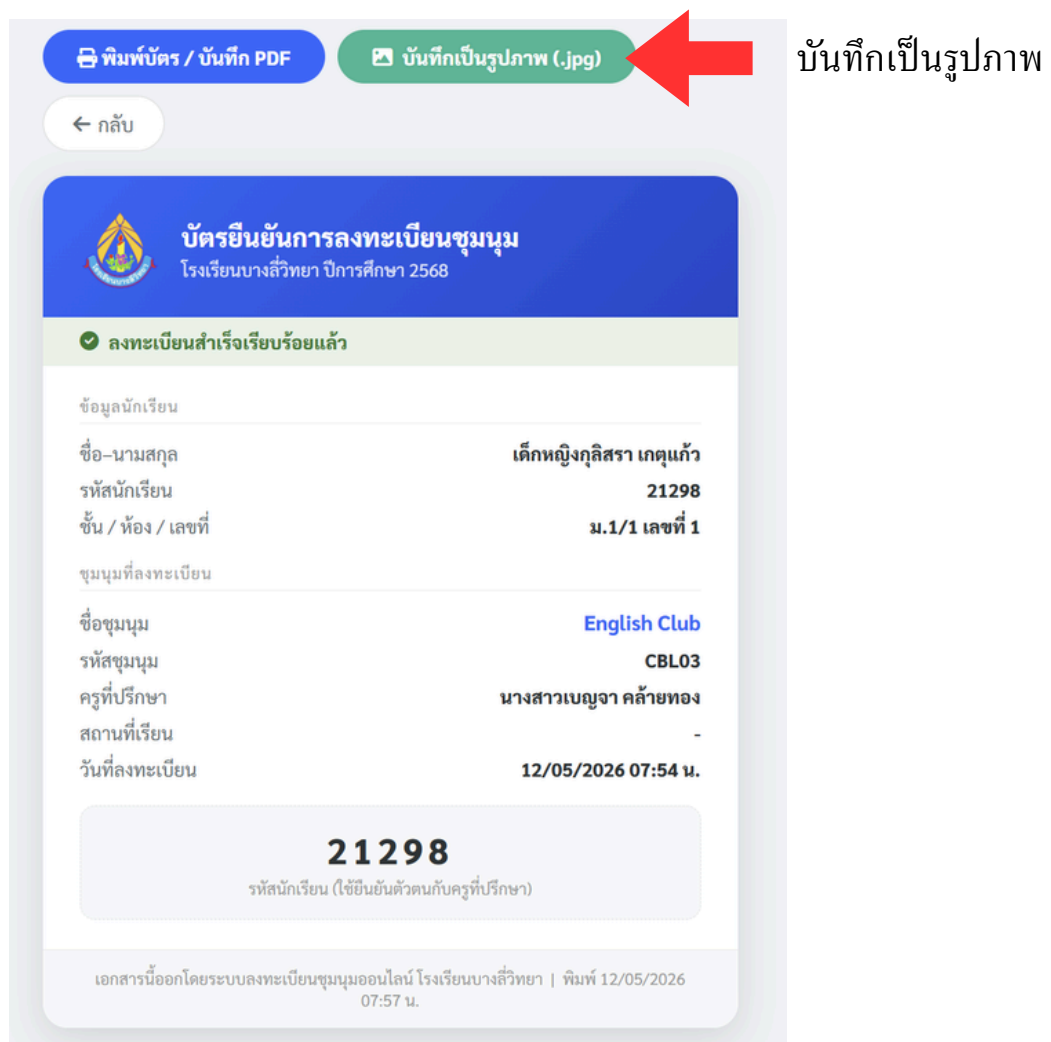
พิมพ์บัตร / บันทึก PDF

บันทึกเป็นรูปภาพ (.jpg)

บันทึกเป็นรูปภาพ

← กลับ

บัตรยืนยันการลงทะเบียนชุมนุม
โรงเรียนบางลี่วิทยา ปีการศึกษา 2568

ลงทะเบียนสำเร็จเรียบร้อยแล้ว

ข้อมูลนักเรียน

| | |
|---|---|
| ชื่อ–นามสกุล | เด็กหญิงกุลิสรา เกตุแก้ว |
| รหัสนักเรียน | 21298 |
| ชั้น / ห้อง / เลขที่ | ม.1/1 เลขที่ 1 |

ชุมนุมที่ลงทะเบียน

| | |
|---|---|
| ชื่อชุมนุม | English Club |
| รหัสชุมนุม | CBL03 |
| ครูที่ปรึกษา | นางสาวเบญจา คล้ายทอง |
| สถานที่เรียน | - |
| วันที่ลงทะเบียน | 12/05/2026 07:54 น. |

21298
รหัสนักเรียน (ใช้ยืนยันตัวตนกับครูที่ปรึกษา)

เอกสารนี้ออกโดยระบบลงทะเบียนชุมนุมออนไลน์ โรงเรียนบางลี่วิทยา | พิมพ์ 12/05/2026 07:57 น.